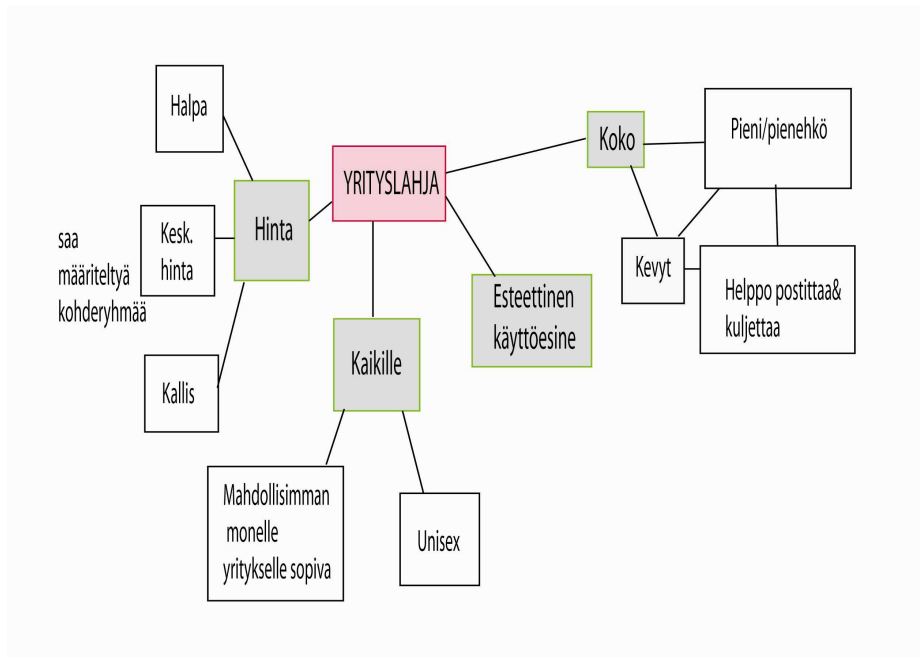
Halpa

YRITYSLAHJA

Koko

Pieni/pienehkö

Hinta

saa määriteltyä kohderyhmää

Kesk. hinta

Kevyt

Helppo postittaa& kuljettaa

Esteettinen käyttöesine

Kaikille

Kallis

Mahdollisimman monelle yritykselle sopiva

Unisex